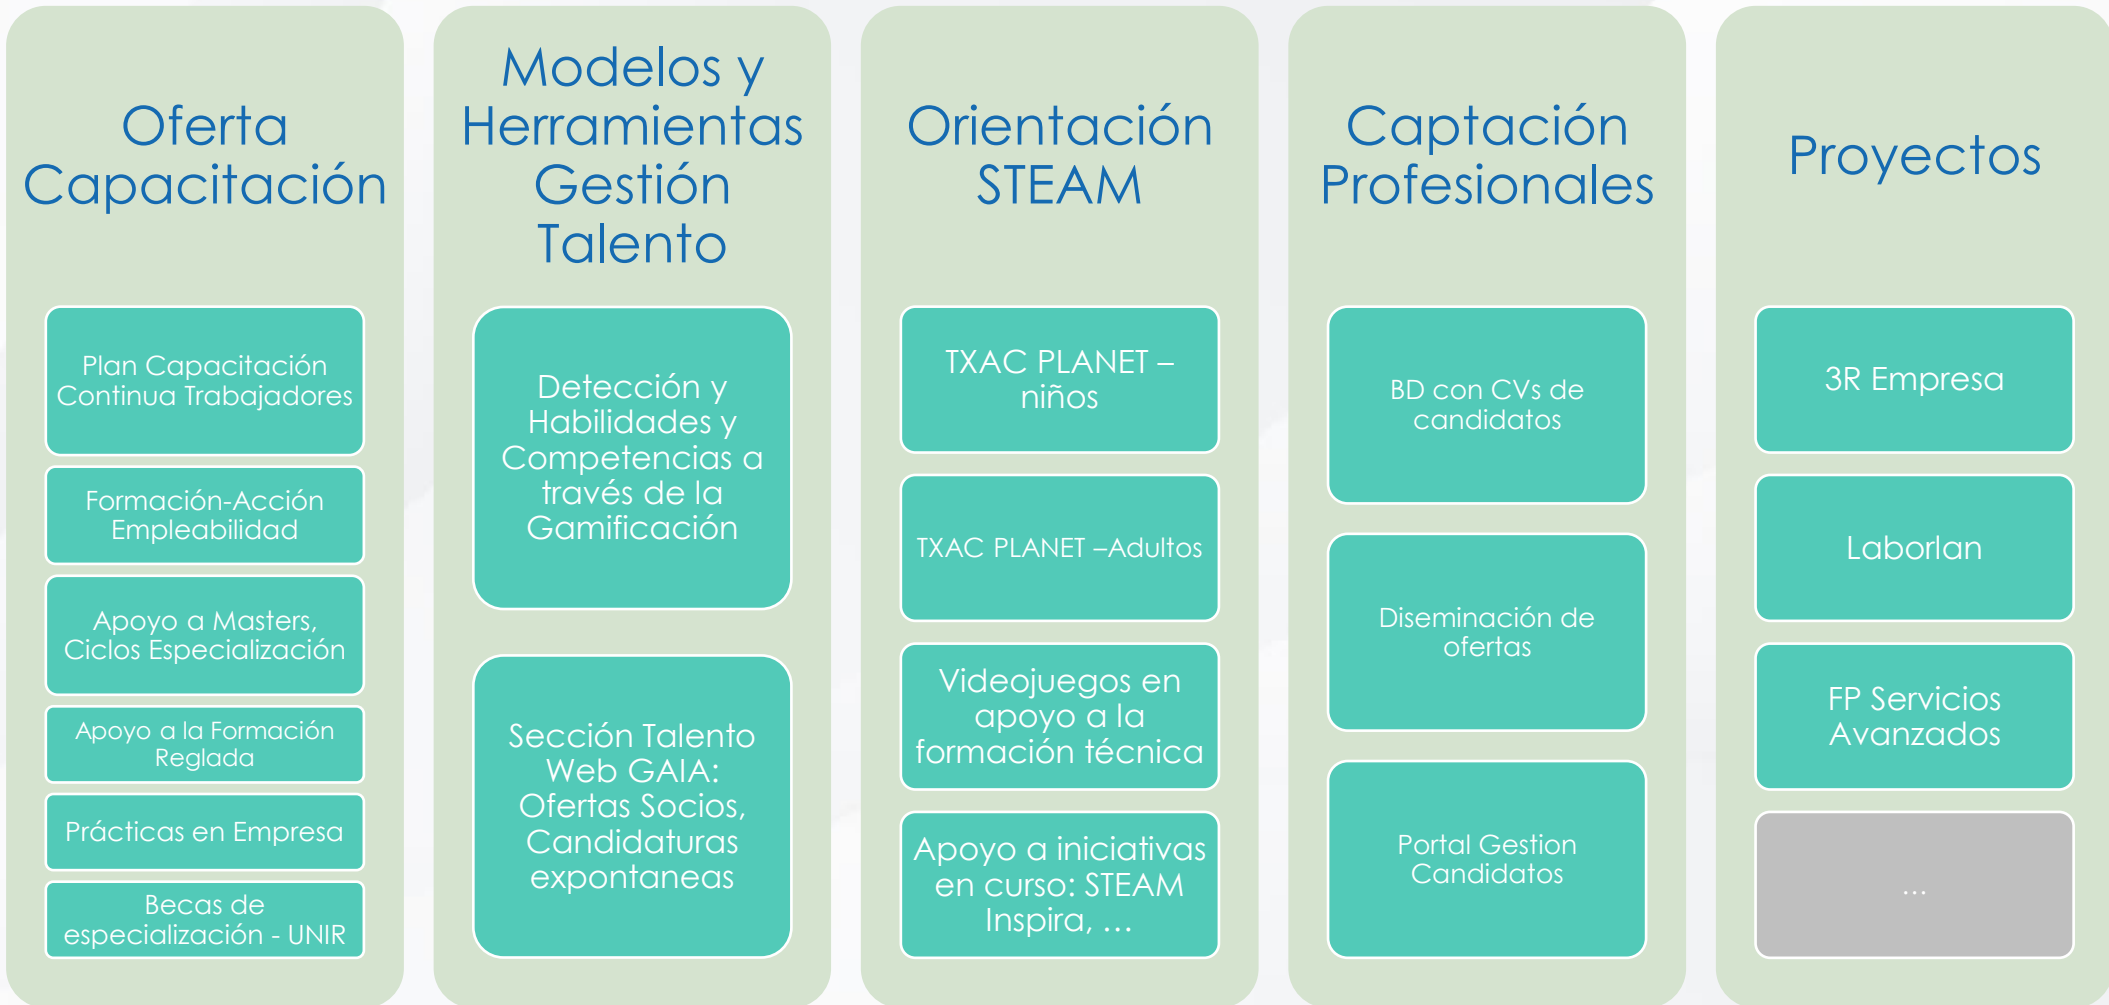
Oferta Capacitación

Plan Capacitación Continua Trabajadores

Formación-Acción Empleabilidad

Apoyo a Masters, Ciclos Especialización

Apoyo a la Formación Reglada

Prácticas en Empresa

Becas de especialización - UNIR

Modelos y Herramientas Gestión Talento

Detección y Habilidades y Competencias a través de la Gamificación

Sección Talento Web GAIA: Ofertas Socios, Candidaturas expontaneas

Orientación STEAM

TXAC PLANET – niños

TXAC PLANET –Adultos

Videojuegos en apoyo a la formación técnica

Apoyo a iniciativas en curso: STEAM Inspira, …

Captación Profesionales

BD con CVs de candidatos

Diseminación de ofertas

Portal Gestion Candidatos

Proyectos

3R Empresa

Laborlan

FP Servicios Avanzados

…